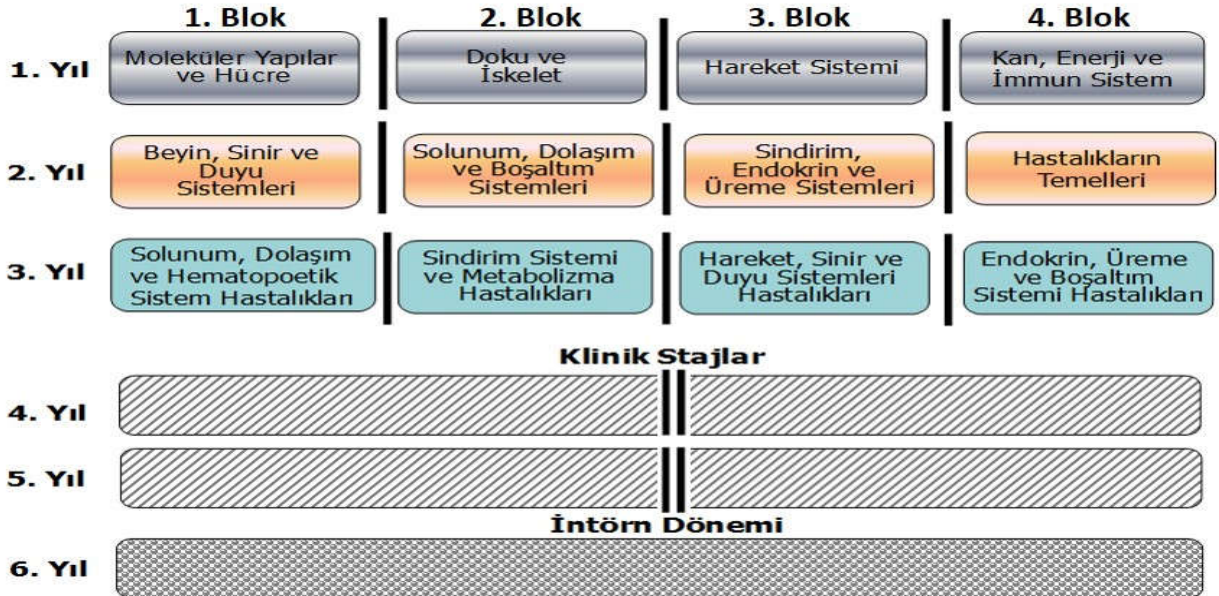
| | 1. Blok | 2. Blok | 3. Blok | 4. Blok |
|---|---|---|---|---|
| 1. Yıl | Moleküler Yapılar ve Hücre | Doku ve İskelet | Hareket Sistemi | Kan, Enerji ve İmmun Sistem |
| 2. Yıl | Beyin, Sinir ve Duyu Sistemleri | Solunum, Dolaşım ve Boşaltım Sistemleri | Sindirim, Endokrin ve Üreme Sistemleri | Hastalıkların Temelleri |
| 3. Yıl | Solunum, Dolaşım ve Hematopoetik Sistem Hastalıkları | Sindirim Sistemi ve Metabolizma Hastalıkları | Hareket, Sinir ve Duyu Sistemleri Hastalıkları | Endokrin, Üreme ve Boşaltım Sistemi Hastalıkları |

Klinik Stajlar

4. Yıl

5. Yıl

İntörn Dönemi

6. Yıl